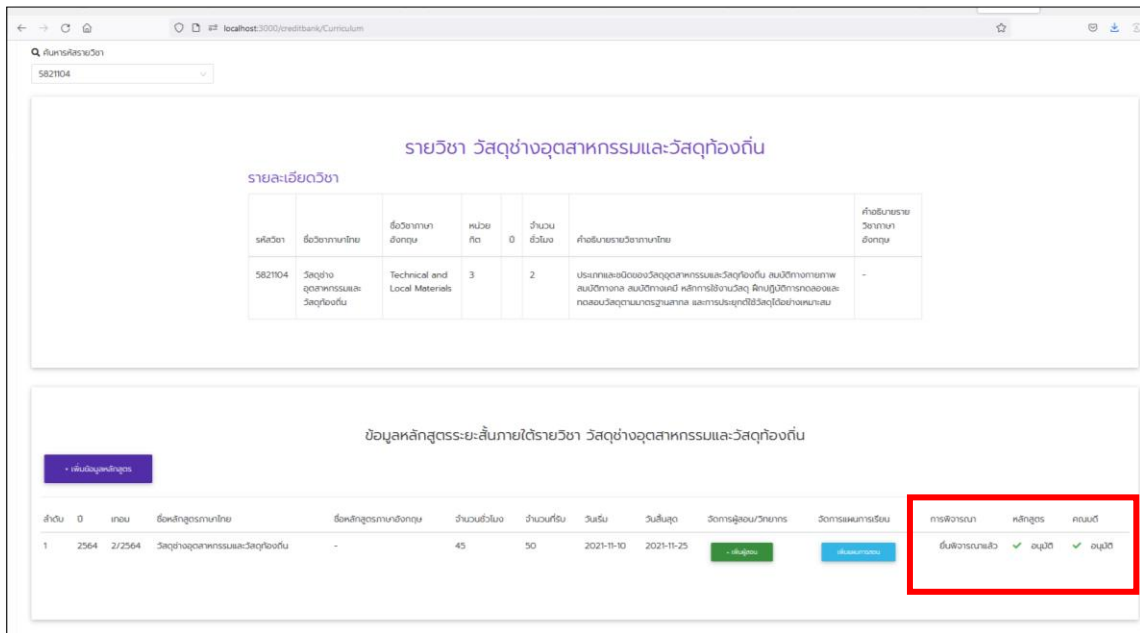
localhost:3000/creditbank/Curriculum

ค้นหารหัสรายวิชา

5821104

รายวิชา วัสดุช่างอุตสาหกรรมและวัสดุท้องถิ่น

รายละเอียดวิชา

| รหัสวิชา | ชื่อวิชาภาษาไทย | ชื่อวิชาภาษาอังกฤษ | หน่วยกิต | 0 | จำนวนชั่วโมง | คำอธิบายรายวิชาภาษาไทย | คำอธิบายรายวิชาภาษาอังกฤษ |
|---|---|---|---|---|---|---|---|
| 5821104 | วัสดุช่างอุตสาหกรรมและวัสดุท้องถิ่น | Technical and Local Materials | 3 | | 2 | ประเภทและชนิดของวัสดุอุตสาหกรรมและวัสดุท้องถิ่น สมบัติทางกายภาพ สมบัติทางกล สมบัติทางเคมี หลักการใช้งานวัสดุ ฝึกปฏิบัติการทดลองและทดสอบวัสดุตามมาตรฐานสากล และการประยุกต์ใช้วัสดุได้อย่างเหมาะสม | - |

ข้อมูลหลักสูตรระยะสั้นภายใต้รายวิชา วัสดุช่างอุตสาหกรรมและวัสดุท้องถิ่น

+ เพิ่มข้อมูลหลักสูตร

| ลำดับ | 0 | เทอม | ชื่อหลักสูตรภาษาไทย | ชื่อหลักสูตรภาษาอังกฤษ | จำนวนชั่วโมง | จำนวนที่รับ | วันเริ่ม | วันสิ้นสุด | จัดการผู้สอน/วิทยากร | จัดการแผนการเรียน | การพิจารณา | หลักสูตร | คณบดี |
|---|---|---|---|---|---|---|---|---|---|---|---|---|---|
| 1 | 2564 | 2/2564 | วัสดุช่างอุตสาหกรรมและวัสดุท้องถิ่น | - | 45 | 50 | 2021-11-10 | 2021-11-25 | + เพิ่มผู้สอน | เพิ่มแผนการสอน | ยื่นพิจารณาแล้ว | ✔ อนุมัติ | ✔ อนุมัติ |